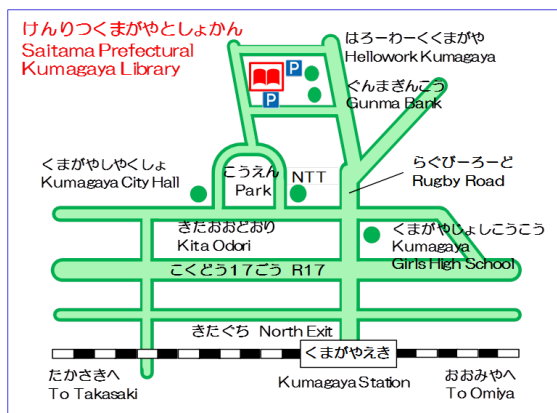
けんりつくまがやとしょかん
Saitama Prefectural
Kumagaya Library

P
P

はろーわーくくまがや
Hellowork Kumagaya

ぐんまぎんこう
Gunma Bank

くまがやしやくしょ
Kumagaya City Hall

こうえん
Park

NTT

らぐびーろーど
Rugby Road

きたおおどおり
Kita Odori

くまがやじょしこうこう
Kumagaya
Girls High School

こくどう17ごう R17

きたぐち North Exit

くまがやえき

たかさきへ
To Takasaki

Kumagaya Station

おおみやへ
To Omiya